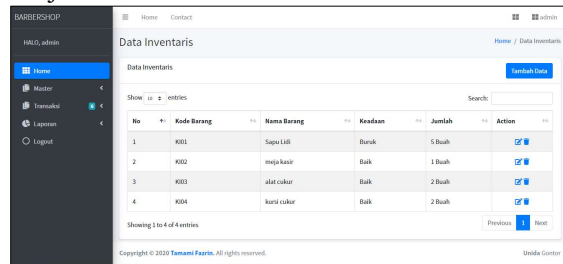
BARBERSHOP

HALO, admin

Home

Master

Transaksi 6

Laporan

Logout

Home Contact

admin

Data Inventaris

Home / Data Inventaris

Data Inventaris

Tambah Data

Show 10 entries

Search:

| No | Kode Barang | Nama Barang | Keadaan | Jumlah | Action |
|---|---|---|---|---|---|
| 1 | KI01 | Sapu Lidi | Buruk | 5 Buah | |
| 2 | KI02 | meja kasir | Baik | 1 Buah | |
| 3 | KI03 | alat cukur | Baik | 2 Buah | |
| 4 | KI04 | kursi cukur | Baik | 2 Buah | |

Showing 1 to 4 of 4 entries

Previous 1 Next

Copyright © 2020 Tamami Fazrin. All rights reserved.

Unida Gontor